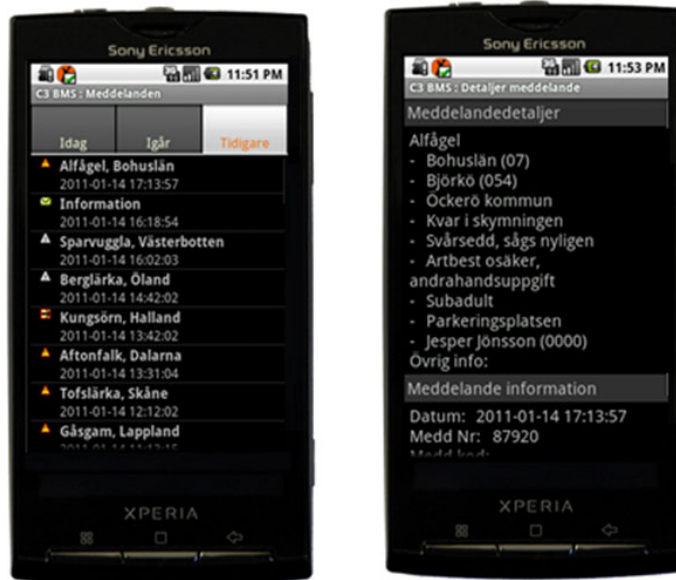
Sony Ericsson

11:51 PM

C3 BMS : Meddelanden

Idag | Igår | Tidigare

Alfågel, Bohuslän
2011-01-14 17:13:57

Information
2011-01-14 16:18:54

Sparvuggla, Västerbotten
2011-01-14 16:02:03

Berglärka, Öland
2011-01-14 14:42:02

Kungsörn, Halland
2011-01-14 13:42:02

Aftonfalk, Dalarna
2011-01-14 13:31:04

Tofslärka, Skåne
2011-01-14 12:12:02

Gåsgam, Lappland
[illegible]

XPERIA

Sony Ericsson

11:53 PM

C3 BMS : Detaljer meddelande

Meddelandedetaljer

Alfågel
- Bohuslän (07)
- Björkö (054)
- Öckerö kommun
- Kvar i skymningen
- Svårsedd, sågs nyligen
- Artbest osäker, andrahandsuppgift
- Subadult
- Parkeringsplatsen
- Jesper Jönsson (0000)
Övrig info:

Meddelande information

Datum: 2011-01-14 17:13:57
Medd Nr: 87920
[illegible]

XPERIA